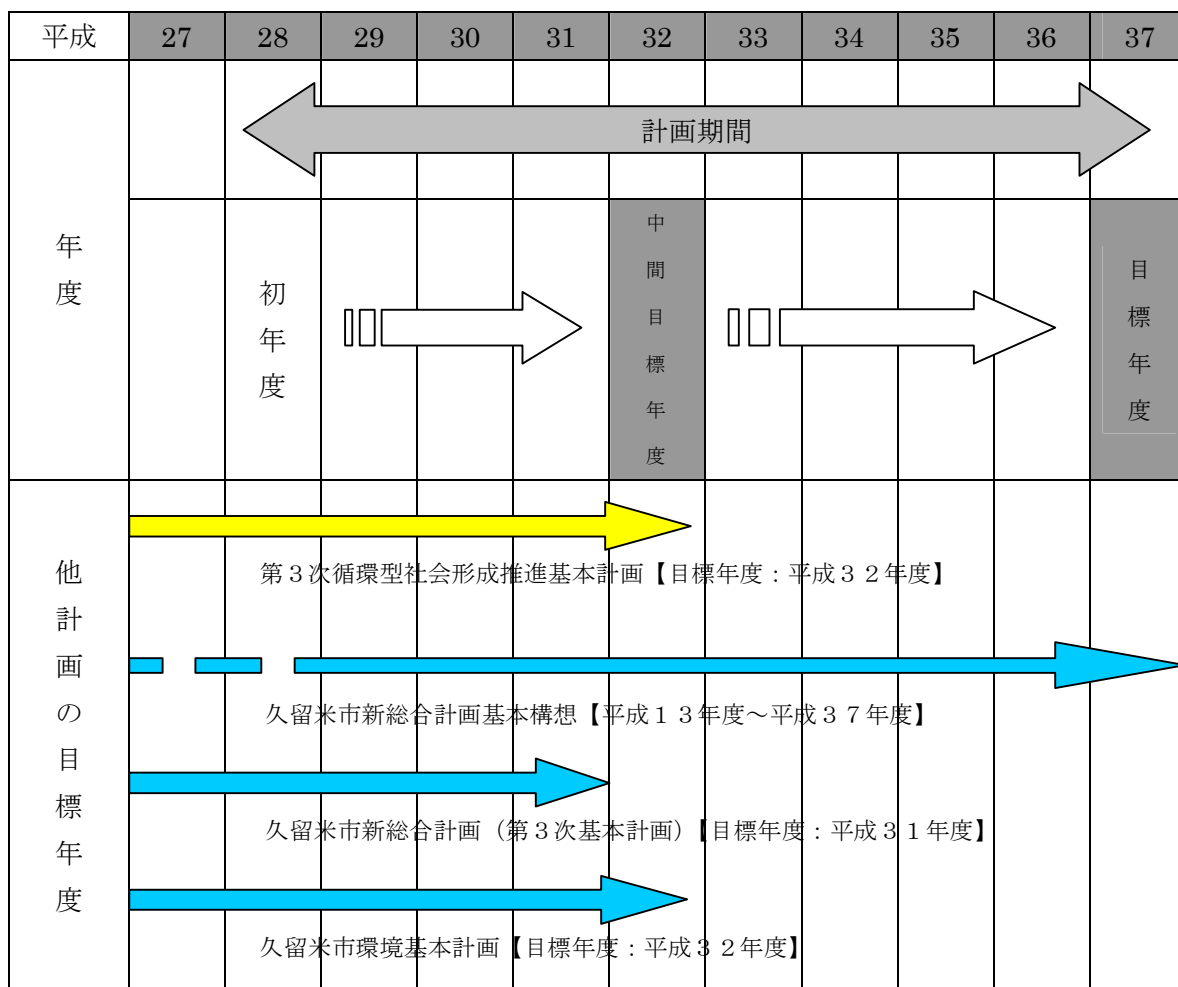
| 平成 | 27 | 28 | 29 | 30 | 31 | 32 | 33 | 34 | 35 | 36 | 37 |
|---|---|---|---|---|---|---|---|---|---|---|---|

計画期間

年度

初年度

中間目標年度

目標年度

他計画の目標年度

第３次循環型社会形成推進基本計画【目標年度：平成３２年度】

久留米市新総合計画基本構想【平成１３年度～平成３７年度】

久留米市新総合計画（第３次基本計画）【目標年度：平成３１年度】

久留米市環境基本計画【目標年度：平成３２年度】